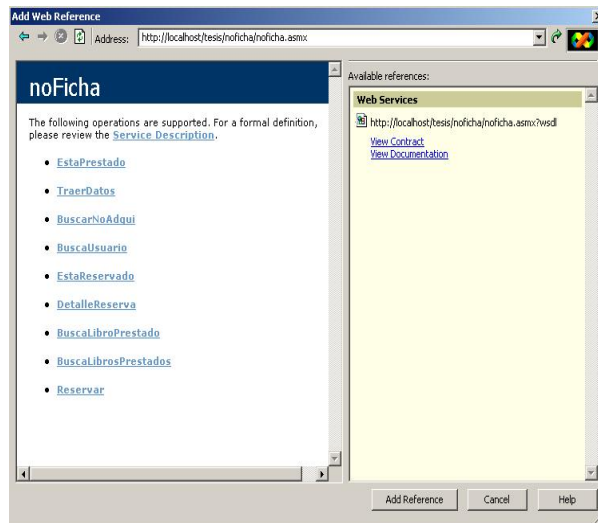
Add Web Reference

Address: http://localhost/tesis/noficha/noficha.asmx

noFicha

The following operations are supported. For a formal definition, please review the Service Description.

- EstaPrestado
- TraerDatos
- BuscarNoAdqui
- BuscaUsuario
- EstaReservado
- DetalleReserva
- BuscaLibroPrestado
- BuscaLibrosPrestados
- Reservar

Available references:

Web Services

http://localhost/tesis/noficha/noficha.asmx?wsdl

View Contract
View Documentation

Add Reference Cancel Help